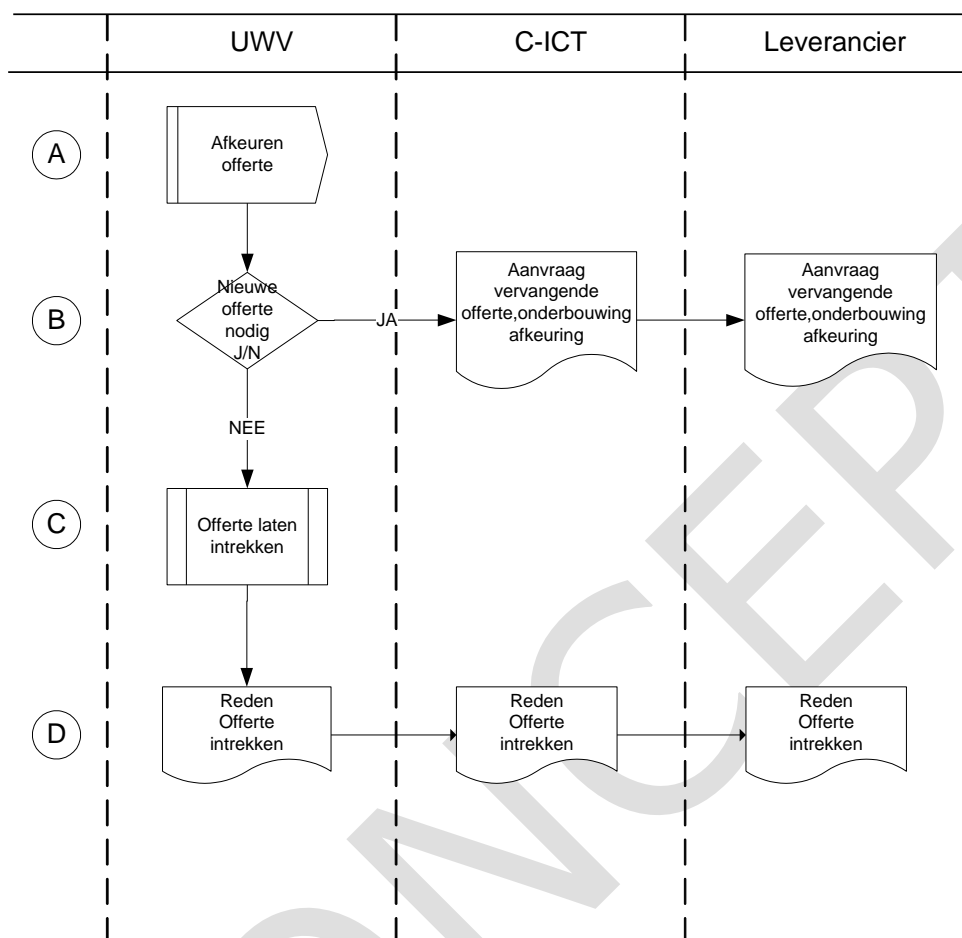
UWV

C-ICT

Leverancier

A

Afkeuren offerte

B

Nieuwe offerte nodig J/N

JA

Aanvraag vervangende offerte,onderbouwing afkeuring

Aanvraag vervangende offerte,onderbouwing afkeuring

NEE

C

Offerte laten intrekken

D

Reden Offerte intrekken

Reden Offerte intrekken

Reden Offerte intrekken

CONCEPT